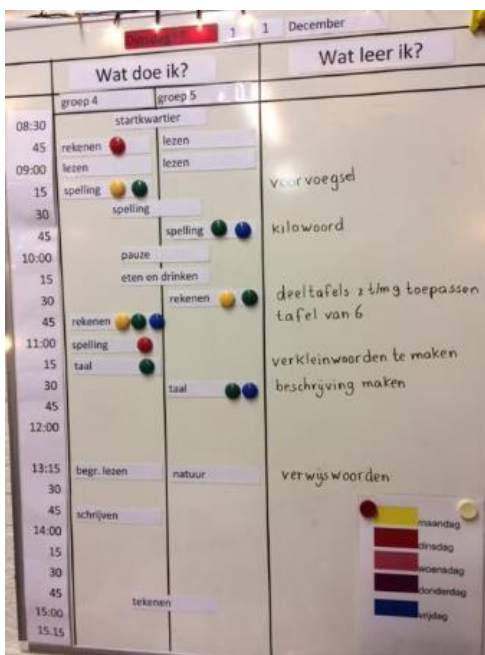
Dinsdag 1 1 December

Wat doe ik?

Wat leer ik?

groep 4
groep 5

08:30 startkwartier
45 rekenen lezen
09:00 lezen lezen
15 spelling voorvoegsel
30 spelling
45 spelling kilowoord
10:00 pauze
15 eten en drinken
30 rekenen deeltafels 1 t/m 9 toepassen
45 rekenen tafel van 6
11:00 spelling
15 taal verkleinwoorden te maken
30 taal beschrijving maken
45
12:00

13:15 begr. lezen natuur verwijswoorden
30
45 schrijven
14:00
15
30
45 tekenen
15:00
15.15

maandag
dinsdag
woensdag
donderdag
vrijdag